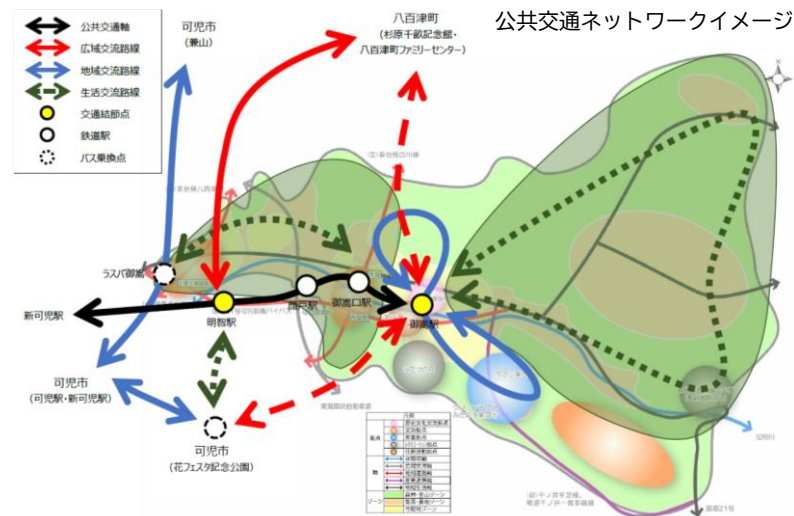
公共交通ネットワークイメージ

公共交通軸
広域交流路線
地域交流路線
生活交流路線
交通結節点
鉄道駅
バス乗換点

可児市
(兼山)

八百津町
(杉原千畝記念館・八百津町ファミリーセンター)

ラスパ御嵩

新可児駅

明智駅

顔戸駅

御嵩口駅

御嵩駅

可児市
(可児駅・新可児駅)

可児市
(花フェスタ記念公園)